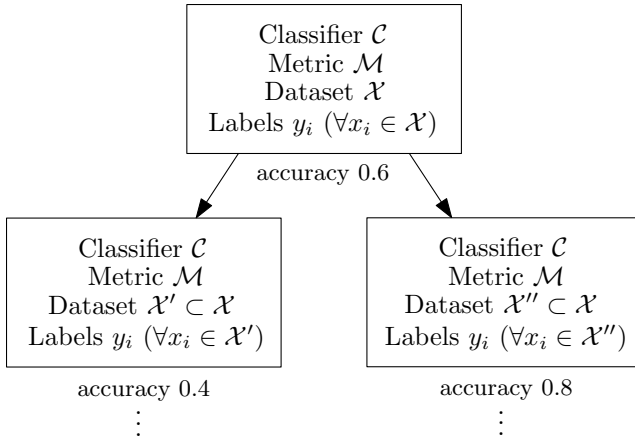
Classifier $\mathcal{C}$
Metric $\mathcal{M}$
Dataset $\mathcal{X}$
Labels $y_i$ $(\forall x_i \in \mathcal{X})$

accuracy 0.6

Classifier $\mathcal{C}$
Metric $\mathcal{M}$
Dataset $\mathcal{X}' \subset \mathcal{X}$
Labels $y_i$ $(\forall x_i \in \mathcal{X}')$

accuracy 0.4

$\vdots$

Classifier $\mathcal{C}$
Metric $\mathcal{M}$
Dataset $\mathcal{X}'' \subset \mathcal{X}$
Labels $y_i$ $(\forall x_i \in \mathcal{X}'')$

accuracy 0.8

$\vdots$